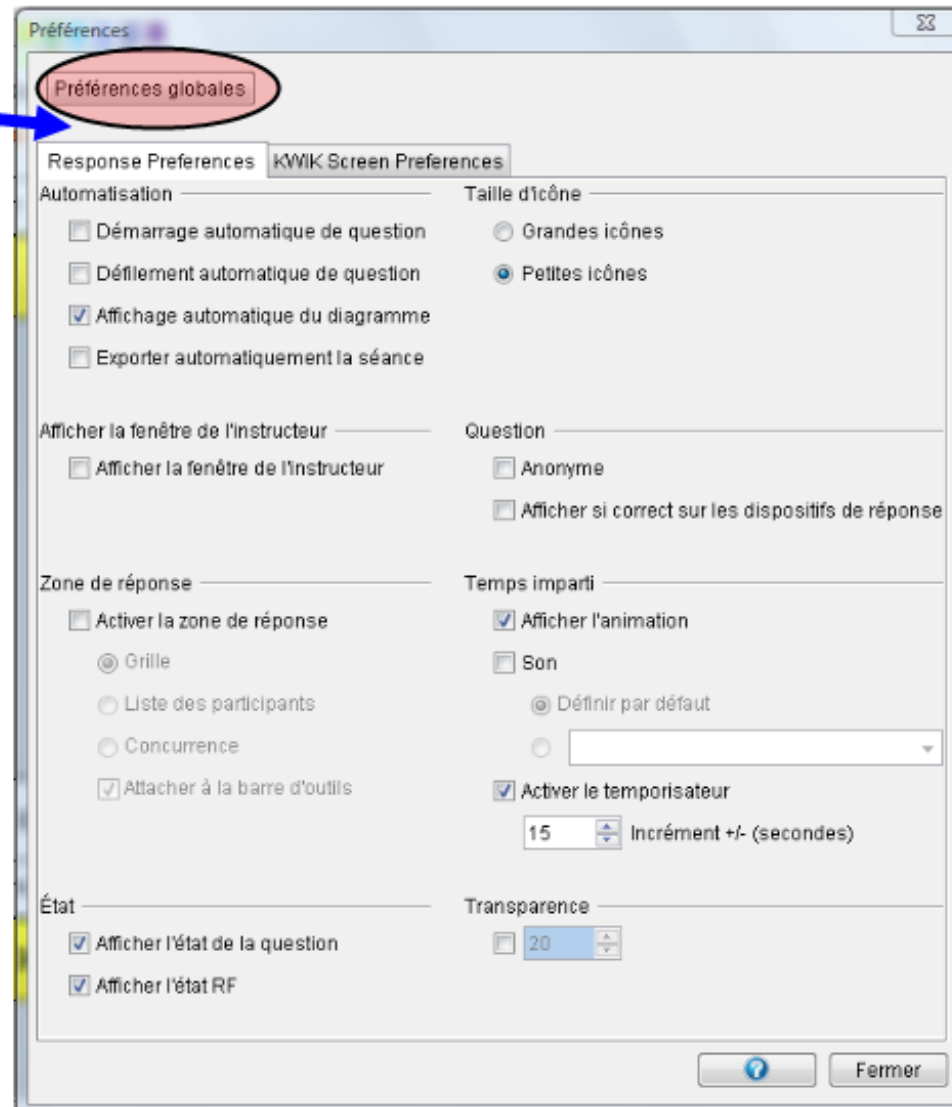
Préférences

Préférences globales

Response Preferences | KWIK Screen Preferences

Automatisation

Démarrage automatique de question

Défilement automatique de question

Affichage automatique du diagramme

Exporter automatiquement la séance

Taille d'icône

Grandes icônes

Petites icônes

Afficher la fenêtre de l'instructeur

Afficher la fenêtre de l'instructeur

Question

Anonyme

Afficher si correct sur les dispositifs de réponse

Zone de réponse

Activer la zone de réponse

Grille

Liste des participants

Concurrence

Attacher à la barre d'outils

Temps imparti

Afficher l'animation

Son

Définir par défaut

Activer le temporisateur

15 Incrément +/- (secondes)

État

Afficher l'état de la question

Afficher l'état RF

Transparence

20

Fermer